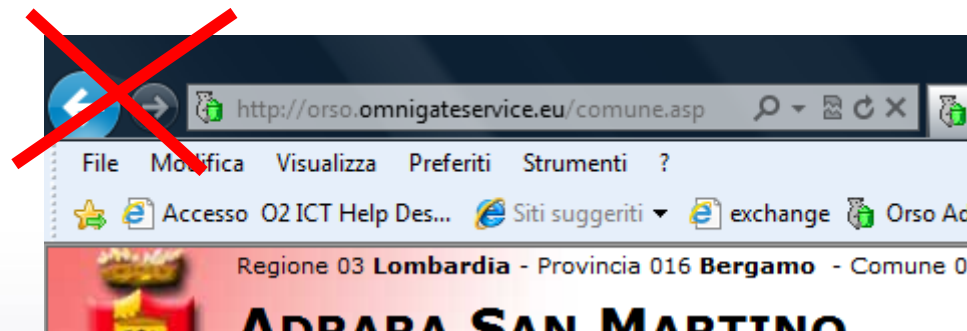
http://orso.omnigateservice.eu/comune.asp

File Modifica Visualizza Preferiti Strumenti ?

Accesso O2 ICT Help Des... Siti suggeriti exchange Orso Ac

Regione 03 Lombardia - Provincia 016 Bergamo - Comune 0

ADRARA SAN MARTINO